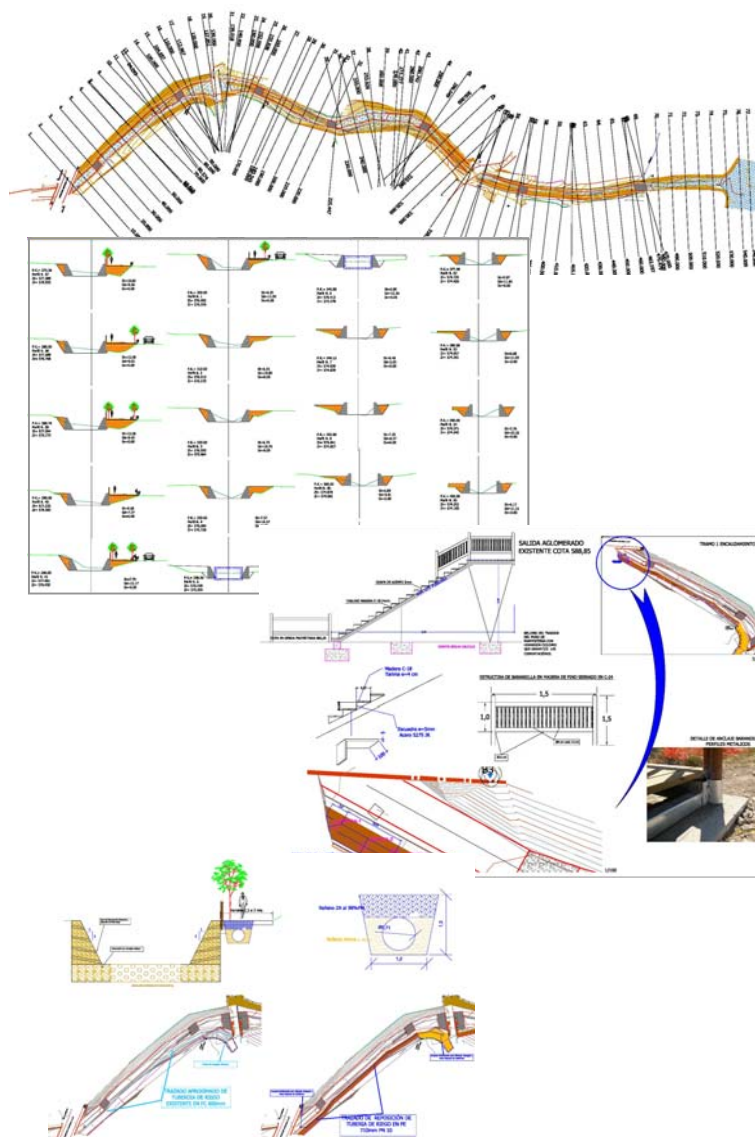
SALIDA AGLOMERADO
EXISTENTE COTA 588,85

TRAMO 1 ENCAUZAMIENTO

Madera C-18
Tarima e=4 cm

Escuadra e=5mm
Acero S275 JR

ESTRUCTURA DE BARANDILLA EN MADERA DE PINO SERRADO EN C-24

1,5

1,0

1,5

DETALLE DE ANCLAJE BARANDILLA
PERFILES METÁLICOS

Relleno ZA al 98%PM

Relleno Arena

1,0

TRAZADO APROXIMADO DE TUBERÍA DE RIEGO EXISTENTE DN FC 400mm

TRAZADO DE REPOSICIÓN DE TUBERÍA DE RIEGO EN PE Ø710mm PN 10